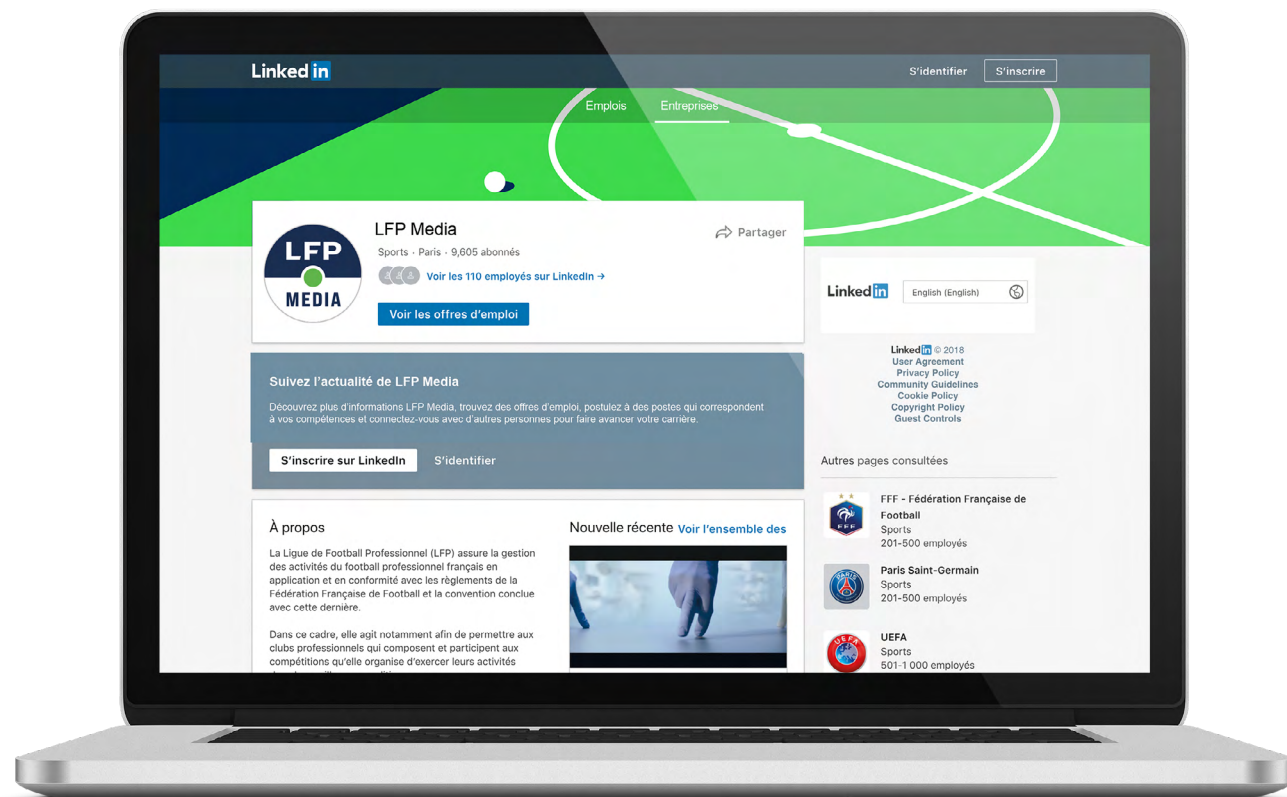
Linked in

S'identifier S'inscrire

Emplois Entreprises

LFP MEDIA

LFP Media

Sports · Paris · 9,605 abonnés

Voir les 110 employés sur LinkedIn →

Voir les offres d'emploi

Partager

Suivez l'actualité de LFP Media

Découvrez plus d'informations LFP Media, trouvez des offres d'emploi, postulez à des postes qui correspondent à vos compétences et connectez-vous avec d'autres personnes pour faire avancer votre carrière.

S'inscrire sur LinkedIn S'identifier

À propos

La Ligue de Football Professionnel (LFP) assure la gestion des activités du football professionnel français en application et en conformité avec les règlements de la Fédération Française de Football et la convention conclue avec cette dernière.

Dans ce cadre, elle agit notamment afin de permettre aux clubs professionnels qui composent et participent aux compétitions qu'elle organise d'exercer leurs activités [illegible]

Nouvelle récente Voir l'ensemble des

Linked in English (English)

Linked in © 2018
User Agreement
Privacy Policy
Community Guidelines
Cookie Policy
Copyright Policy
Guest Controls

Autres pages consultées

FFF - Fédération Française de Football
Sports
201-500 employés

Paris Saint-Germain
Sports
201-500 employés

UEFA
Sports
501-1 000 employés